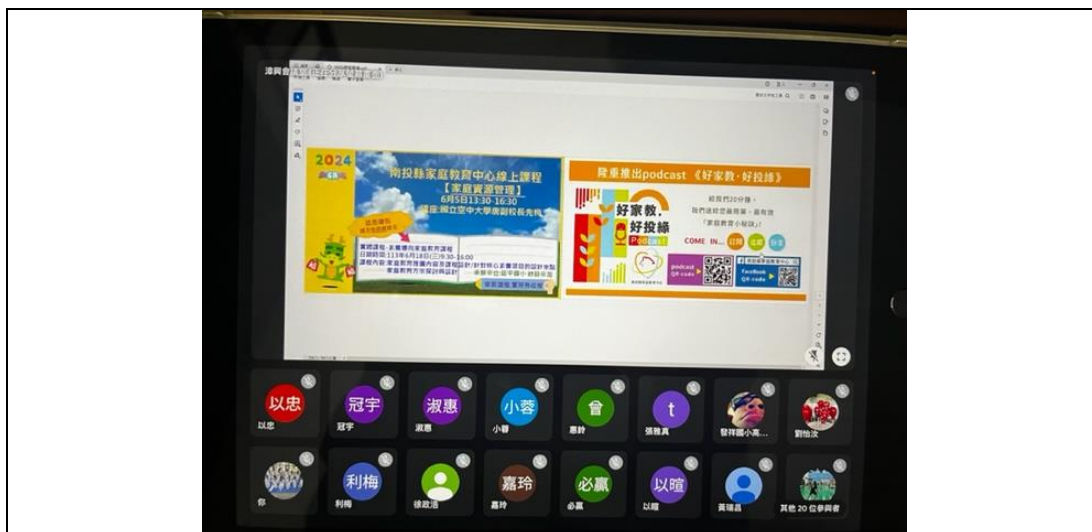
2024

南投縣家庭教育中心線上課程
【家庭資源管理】
6月5日13:30-16:30
講座:國立空中大學唐副校長先民

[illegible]

隆重推出podcast《好家教·好投緣》

好家教,好投緣
Podcast

每段約20分鐘,我們送給您最簡單、最有效「家庭教育小秘訣」

COME IN... 訂閱 追蹤 分享

podcast QR-code

Facebook QR-code

以忠
以忠
冠宇
冠宇
淑惠
淑惠
小蓉
小蓉
會
惠幹
t
張雅真
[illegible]
劉怡汝
你
利梅
利梅
徐政浩
嘉玲
嘉玲
必贏
必贏
以暄
以暄
黃瑞昌
其他 20 位參與者